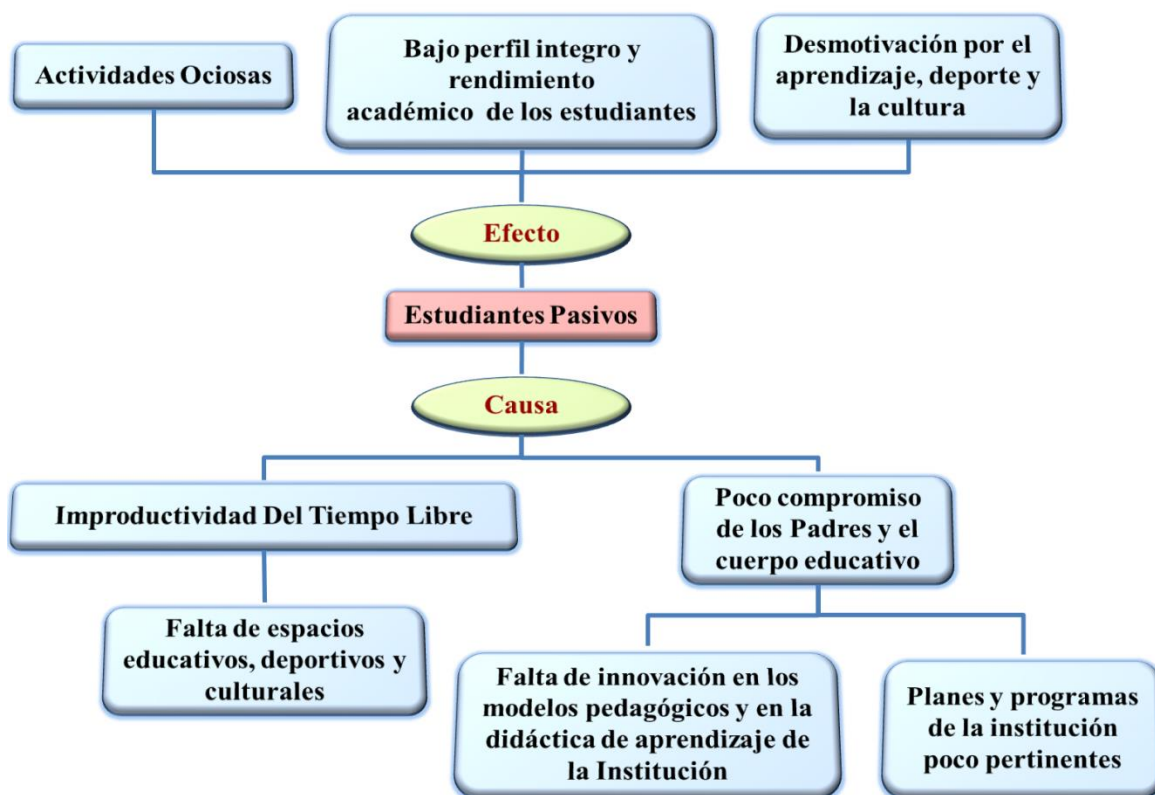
Actividades Ociosas

Bajo perfil integro y rendimiento académico de los estudiantes

Desmotivación por el aprendizaje, deporte y la cultura

Efecto

Estudiantes Pasivos

Causa

Improductividad Del Tiempo Libre

Poco compromiso de los Padres y el cuerpo educativo

Falta de espacios educativos, deportivos y culturales

Falta de innovación en los modelos pedagógicos y en la didáctica de aprendizaje de la Institución

Planes y programas de la institución poco pertinentes